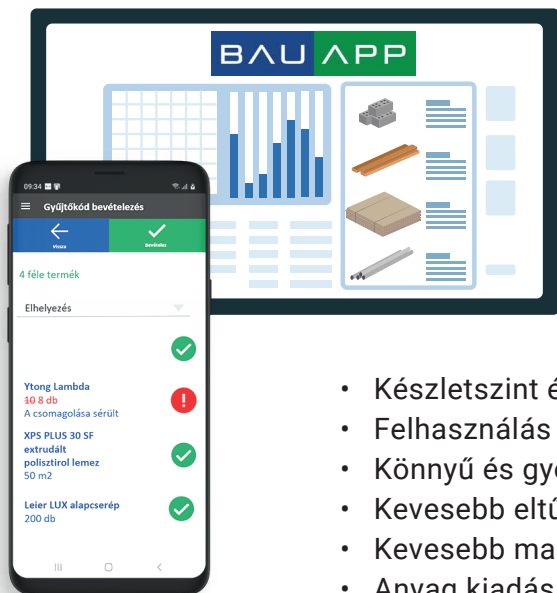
BAU APP

09:34

Gyűjtőkód bevételezés

Vissza

Bevételez

4 féle termék

Elhelyezés

Ytong Lambda
~~10~~ 8 db
A csomagolása sérült

XPS PLUS 30 SF extrudált polisztirol lemez
50 m2

Leier LUX alapcserép
200 db

• Készletszint é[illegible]
• Felhasználás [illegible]
• Könnyű és gy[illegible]
• Kevesebb eltű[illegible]
• Kevesebb ma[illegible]
• Anyag kiadás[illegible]